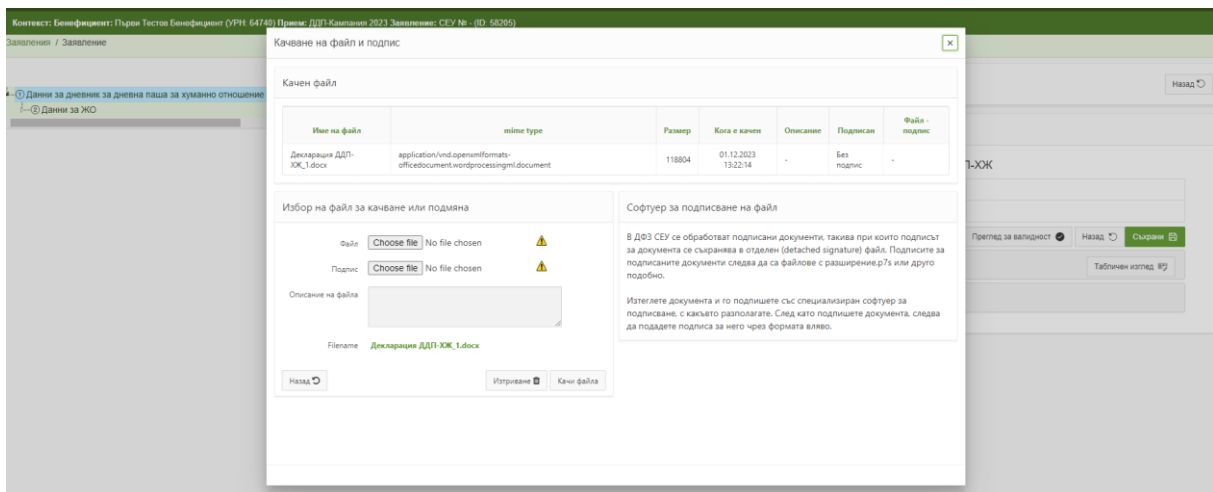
Контекст: Бенефициент: Първи Тестов Бенефициент (УРН: 64740) Прием: ДДП-Кампания 2023 Заявление: СЕУ № - (ID: 58205)

Заявления / Заявление

① Данни за дневник за дневна паша за хуманно отношение
② Данни за ЖО

Назад

Качване на файл и подпис

Качен файл

| Име на файл | mime type | Размер | Кога е качен | Описание | Подписан | Файл - подпис |
|---|---|---|---|---|---|---|
| Декларация ДДП-ХЖ_1.docx | application/vnd.openxmlformats-officedocument.wordprocessingml.document | 118804 | 01.12.2023 13:22:14 | - | Без подпис | - |

Избор на файл за качване или подмяна

Файл Choose file No file chosen

Подпис Choose file No file chosen

Описание на файла

Filename Декларация ДДП-ХЖ_1.docx

Назад

Изтриване

Качи файла

Софтуер за подписване на файл

В ДФЗ СЕУ се обработват подписани документи, такива при които подписът за документа се съхранява в отделен (detached signature) файл. Подписите за подписаните документи следва да са файлове с разширение.p7s или друго подобно.

Изтеглете документа и го подпишете със специализиран софтуер за подписване, с какъвто разполагате. След като подпишете документа, следва да подадете подписа за него чрез формата вляво.

П-ХЖ

Преглед за валидност

Назад

Съхрани

Табличен изглед